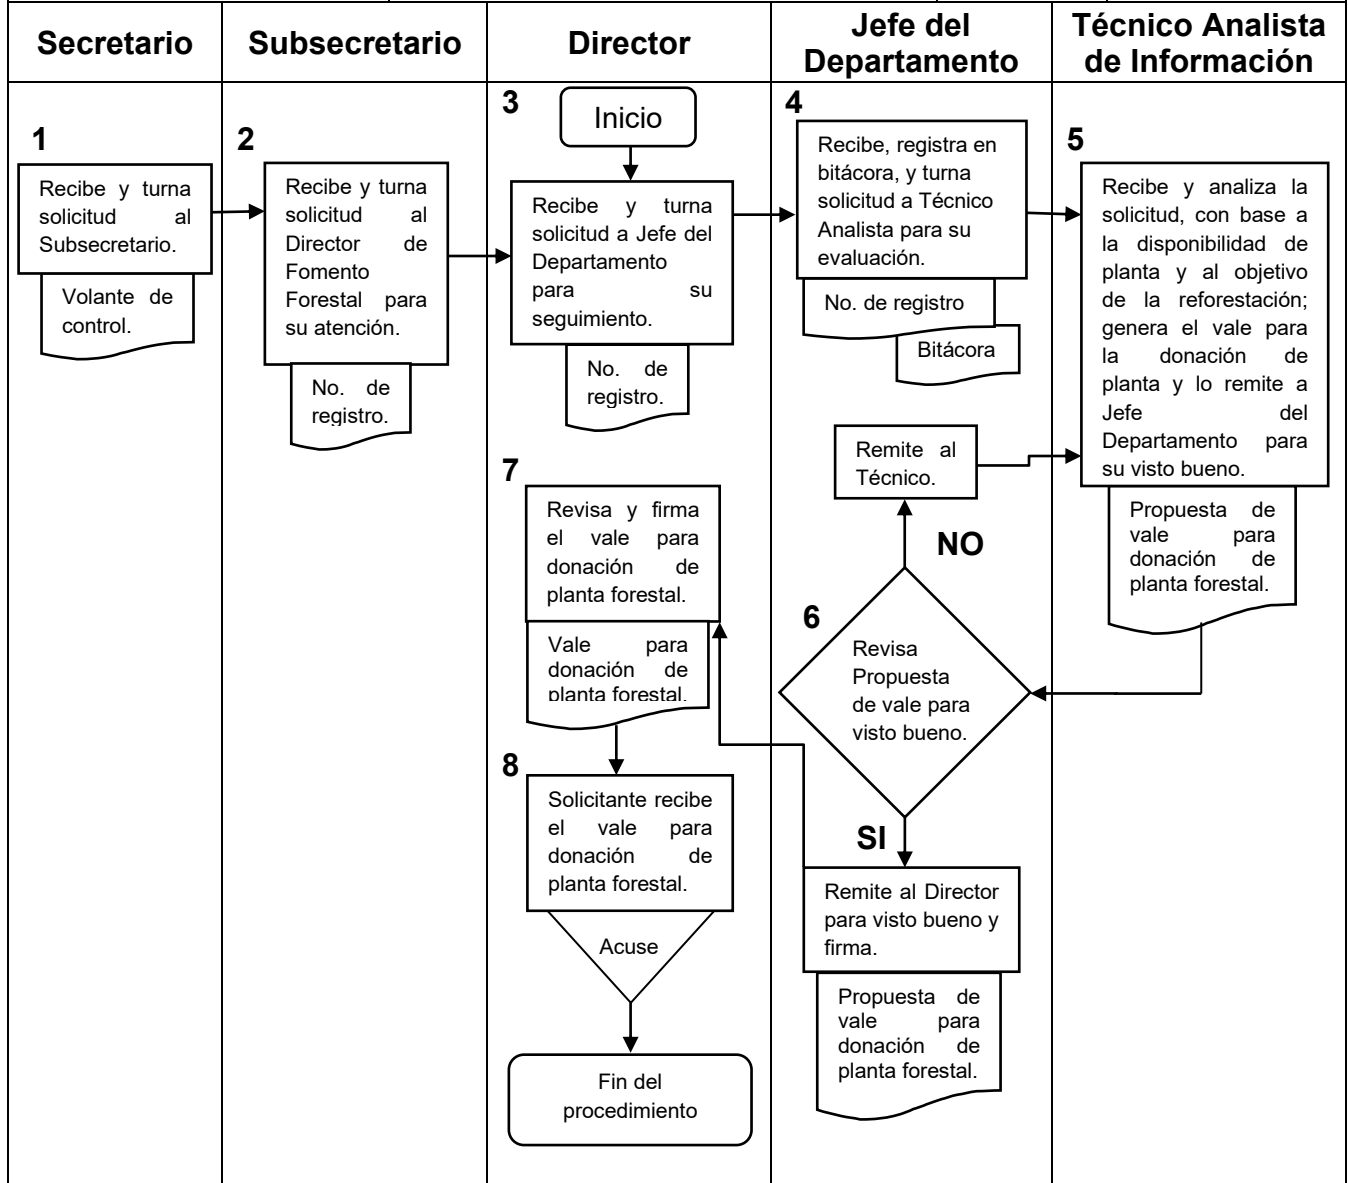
| Secretario | Subsecretario | Director | Jefe del Departamento | Técnico Analista de Información |
|---|---|---|---|---|

1
Recibe y turna solicitud al Subsecretario.
Volante de control.

2
Recibe y turna solicitud al Director de Fomento Forestal para su atención.
No. de registro.

3
Inicio
Recibe y turna solicitud a Jefe del Departamento para su seguimiento.
No. de registro.

4
Recibe, registra en bitácora, y turna solicitud a Técnico Analista para su evaluación.
No. de registro
Bitácora

5
Recibe y analiza la solicitud, con base a la disponibilidad de planta y al objetivo de la reforestación; genera el vale para la donación de planta y lo remite a Jefe del Departamento para su visto bueno.
Propuesta de vale para donación de planta forestal.

Remite al Técnico.

NO

6
Revisa Propuesta de vale para visto bueno.

SI

Remite al Director para visto bueno y firma.
Propuesta de vale para donación de planta forestal.

7
Revisa y firma el vale para donación de planta forestal.
Vale para donación de planta forestal.

8
Solicitante recibe el vale para donación de planta forestal.
Acuse

Fin del procedimiento